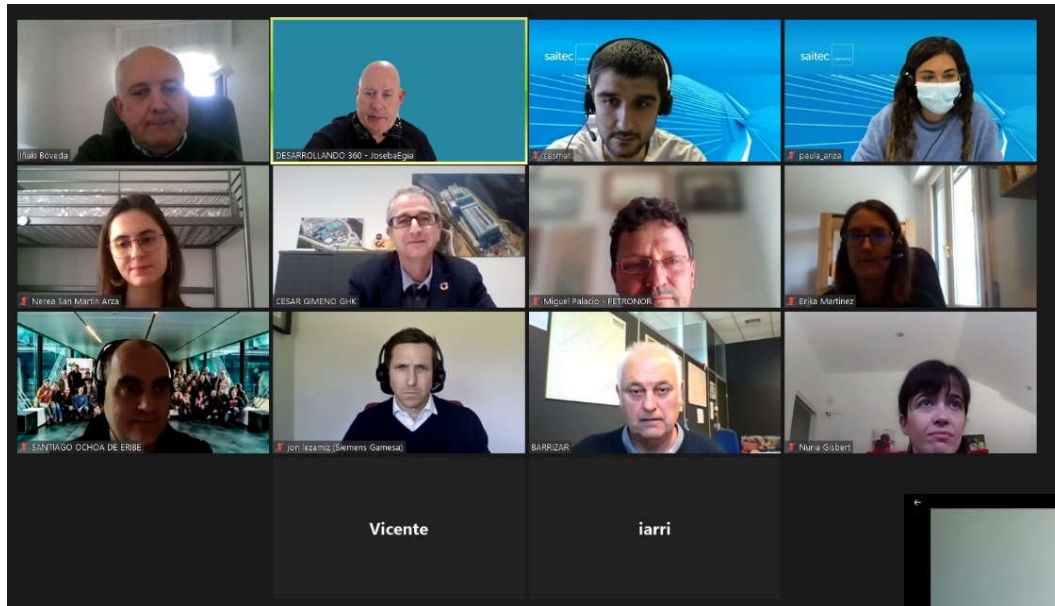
Iñaki Bóveda

DESARROLLANDO 360 - JosebaEgia

saitec

casmar

saitec

paula_anza

Nerea San Martin Arza

CESAR GIMENO GHK

Miguel Palacio - PETRONOR

Erika Martinez

SANTIAGO OCHOA DE ERIBE

Jon lezamiz (Siemens Gamesa)

BARRIZAR

Nuria Gisbert

Vicente

iarri